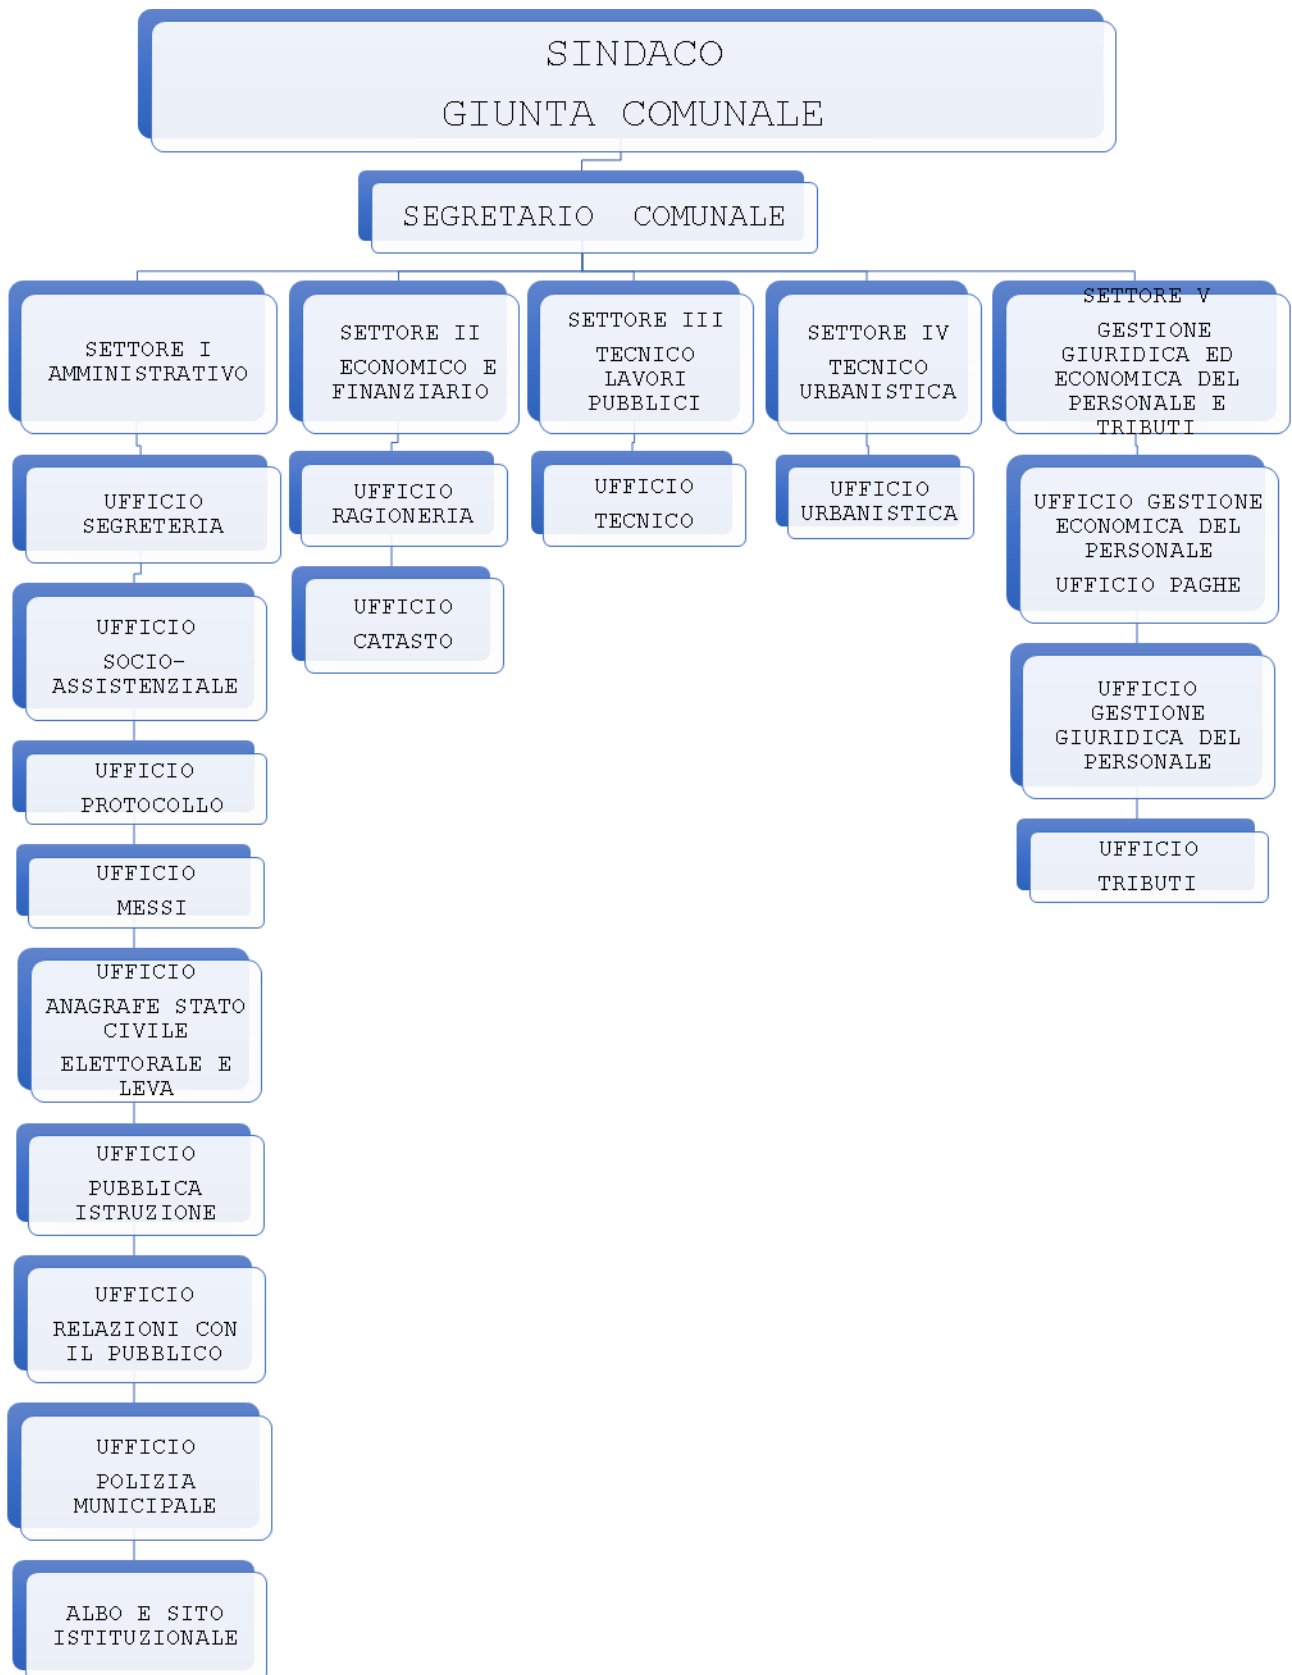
SINDACO

GIUNTA COMUNALE

SEGRETARIO COMUNALE

SETTORE I AMMINISTRATIVO

UFFICIO SEGRETERIA

UFFICIO

SOCIO-ASSISTENZIALE

UFFICIO

PROTOCOLLO

UFFICIO

MESSI

UFFICIO

ANAGRAFE STATO CIVILE

ELETTORALE E LEVA

UFFICIO

PUBBLICA ISTRUZIONE

UFFICIO

RELAZIONI CON IL PUBBLICO

UFFICIO

POLIZIA MUNICIPALE

ALBO E SITO ISTITUZIONALE

SETTORE II

ECONOMICO E FINANZIARIO

UFFICIO RAGIONERIA

UFFICIO

CATASTO

SETTORE III

TECNICO LAVORI PUBBLICI

UFFICIO

TECNICO

SETTORE IV

TECNICO URBANISTICA

UFFICIO URBANISTICA

SETTORE V

GESTIONE GIURIDICA ED ECONOMICA DEL PERSONALE E TRIBUTI

UFFICIO GESTIONE ECONOMICA DEL PERSONALE

UFFICIO PAGHE

UFFICIO GESTIONE GIURIDICA DEL PERSONALE

UFFICIO

TRIBUTI